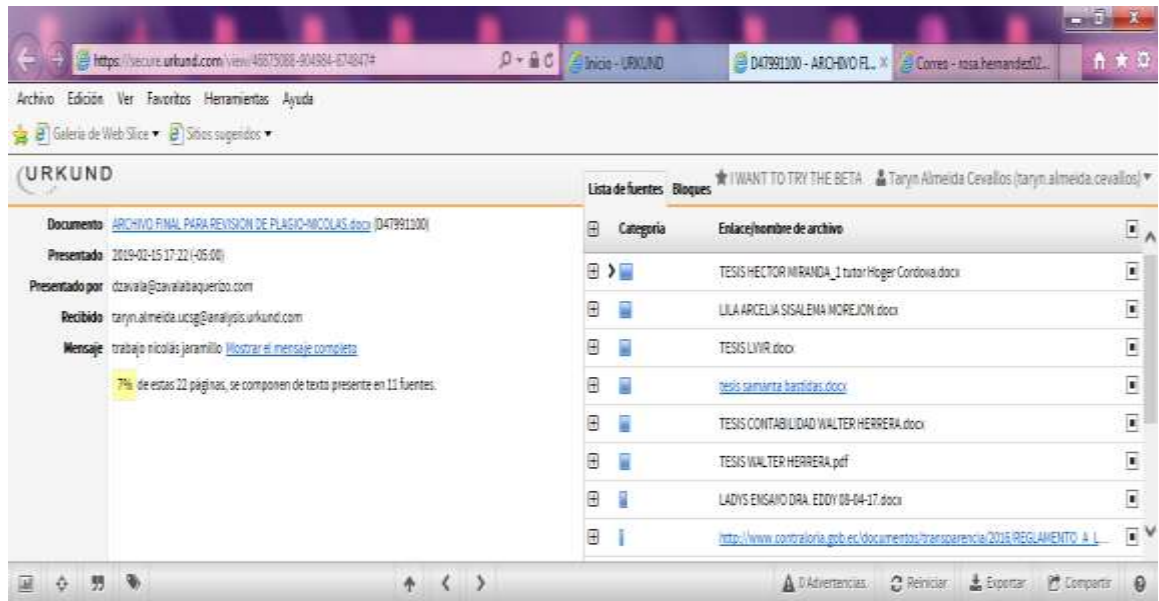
https://secure.urkund.com/view/46875088-904984-874847#

Inicio - URKUND

D47991100 - ARCHIVO FI... ×

Correo - rosa.hernandez02...

Archivo Edición Ver Favoritos Herramientas Ayuda

Galería de Web Slice ▾ Sitios sugeridos ▾

URKUND

Lista de fuentes Bloques

★ I WANT TO TRY THE BETA

Taryn Almeida Cevallos (taryn.almeida.cevallos) ▾

Documento ARCHIVO FINAL PARA REVISION DE PLAGIO-NICOLAS.docx (D47991100)

Presentado 2019-02-15 17:22 (-05:00)

Presentado por dzavala@zavalabaquerizo.com

Recibido taryn.almeida.ucsg@analysis.urkund.com

Mensaje trabajo nicolás jaramillo Mostrar el mensaje completo

7% de estas 22 páginas, se componen de texto presente en 11 fuentes.

| | Categoría | Enlace/nombre de archivo | |
|---|---|---|---|
| ⊞ | | TESIS HECTOR MIRANDA_1 tutor Hoger Cordova.docx | |
| ⊞ | | LILA ARCELIA SISALEMA MOREJON.docx | |
| ⊞ | | TESIS LWR.docx | |
| ⊞ | | tesis samanta bastidas.docx | |
| ⊞ | | TESIS CONTABILIDAD WALTER HERRERA.docx | |
| ⊞ | | TESIS WALTER HERRERA.pdf | |
| ⊞ | | LADYS ENSAYO DRA. EDDY 08-04-17.docx | |
| ⊞ | | http://www.contraloria.gob.ec/documentos/transparencia/2016/REGLAMENTO_A_L... | |

0 Advertencias. Reiniciar Exportar Compartir